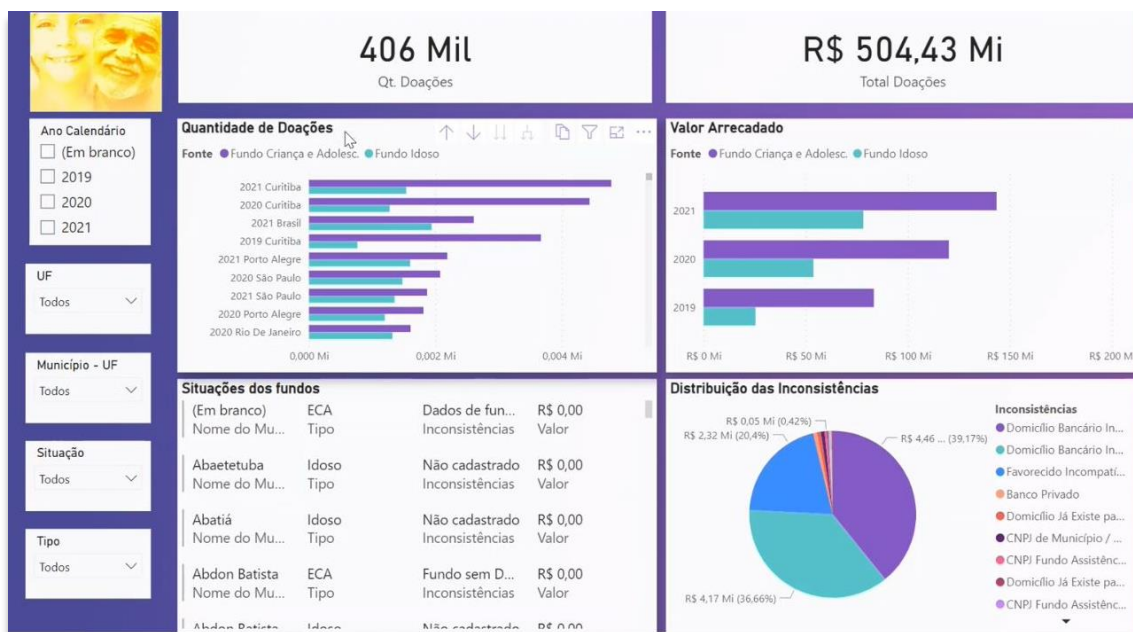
406 Mil
Qt. Doações

R$ 504,43 Mi
Total Doações

Ano Calendário
(Em branco)
2019
2020
2021

UF
Todos

Município - UF
Todos

Situação
Todos

Tipo
Todos

Quantidade de Doações
Fonte ● Fundo Criança e Adolesc. ● Fundo Idoso

2021 Curitiba
2020 Curitiba
2021 Brasil
2019 Curitiba
2021 Porto Alegre
2020 São Paulo
2021 São Paulo
2020 Porto Alegre
2020 Rio De Janeiro

0,000 Mi
0,002 Mi
0,004 Mi

Valor Arrecadado
Fonte ● Fundo Criança e Adolesc. ● Fundo Idoso

2021
2020
2019

R$ 0 Mi
R$ 50 Mi
R$ 100 Mi
R$ 150 Mi
R$ 200 M

Situações dos fundos

| (Em branco) | ECA | Dados de fun... | R$ 0,00 |
|---|---|---|---|
| Nome do Mu... | Tipo | Inconsistências | Valor |
| Abaetetuba | Idoso | Não cadastrado | R$ 0,00 |
| Nome do Mu... | Tipo | Inconsistências | Valor |
| Abatiá | Idoso | Não cadastrado | R$ 0,00 |
| Nome do Mu... | Tipo | Inconsistências | Valor |
| Abdon Batista | ECA | Fundo sem D... | R$ 0,00 |
| Nome do Mu... | Tipo | Inconsistências | Valor |
| Abdon Batista | Idoso | Não cadastrado | R$ 0,00 |

Distribuição das Inconsistências
R$ 0,05 Mi (0,42%)
R$ 2,32 Mi (20,4%)
R$ 4,46 ... (39,17%)
R$ 4,17 Mi (36,66%)

Inconsistências
● Domicílio Bancário In...
● Domicílio Bancário In...
● Favorecido Incompatí...
● Banco Privado
● Domicílio Já Existe pa...
● CNPJ de Município / ...
● CNPJ Fundo Assistênc...
● Domicílio Já Existe pa...
● CNPJ Fundo Assistênc...